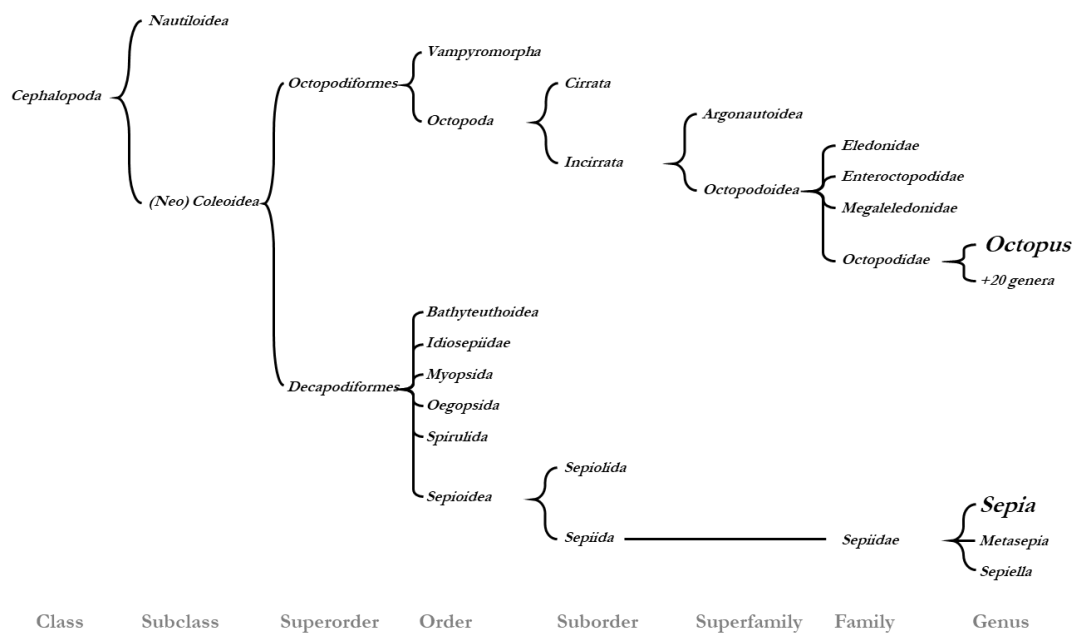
Cephalopoda

Nautiloidea

(Neo) Coleoidea

Octopodiformes

Vampyromorpha

Octopoda

Cirrata

Incirrata

Argonautoidea

Octopodoidea

Eledonidae

Enteroctopodidae

Megaleledonidae

Octopodidae

Octopus

+20 genera

Decapodiformes

Bathyteuthoidea

Idiosepiidae

Myopsida

Oegopsida

Spirulida

Sepioidea

Sepiolida

Sepiida

Sepiidae

Sepia

Metasepia

Sepiella

Class Subclass Superorder Order Suborder Superfamily Family Genus